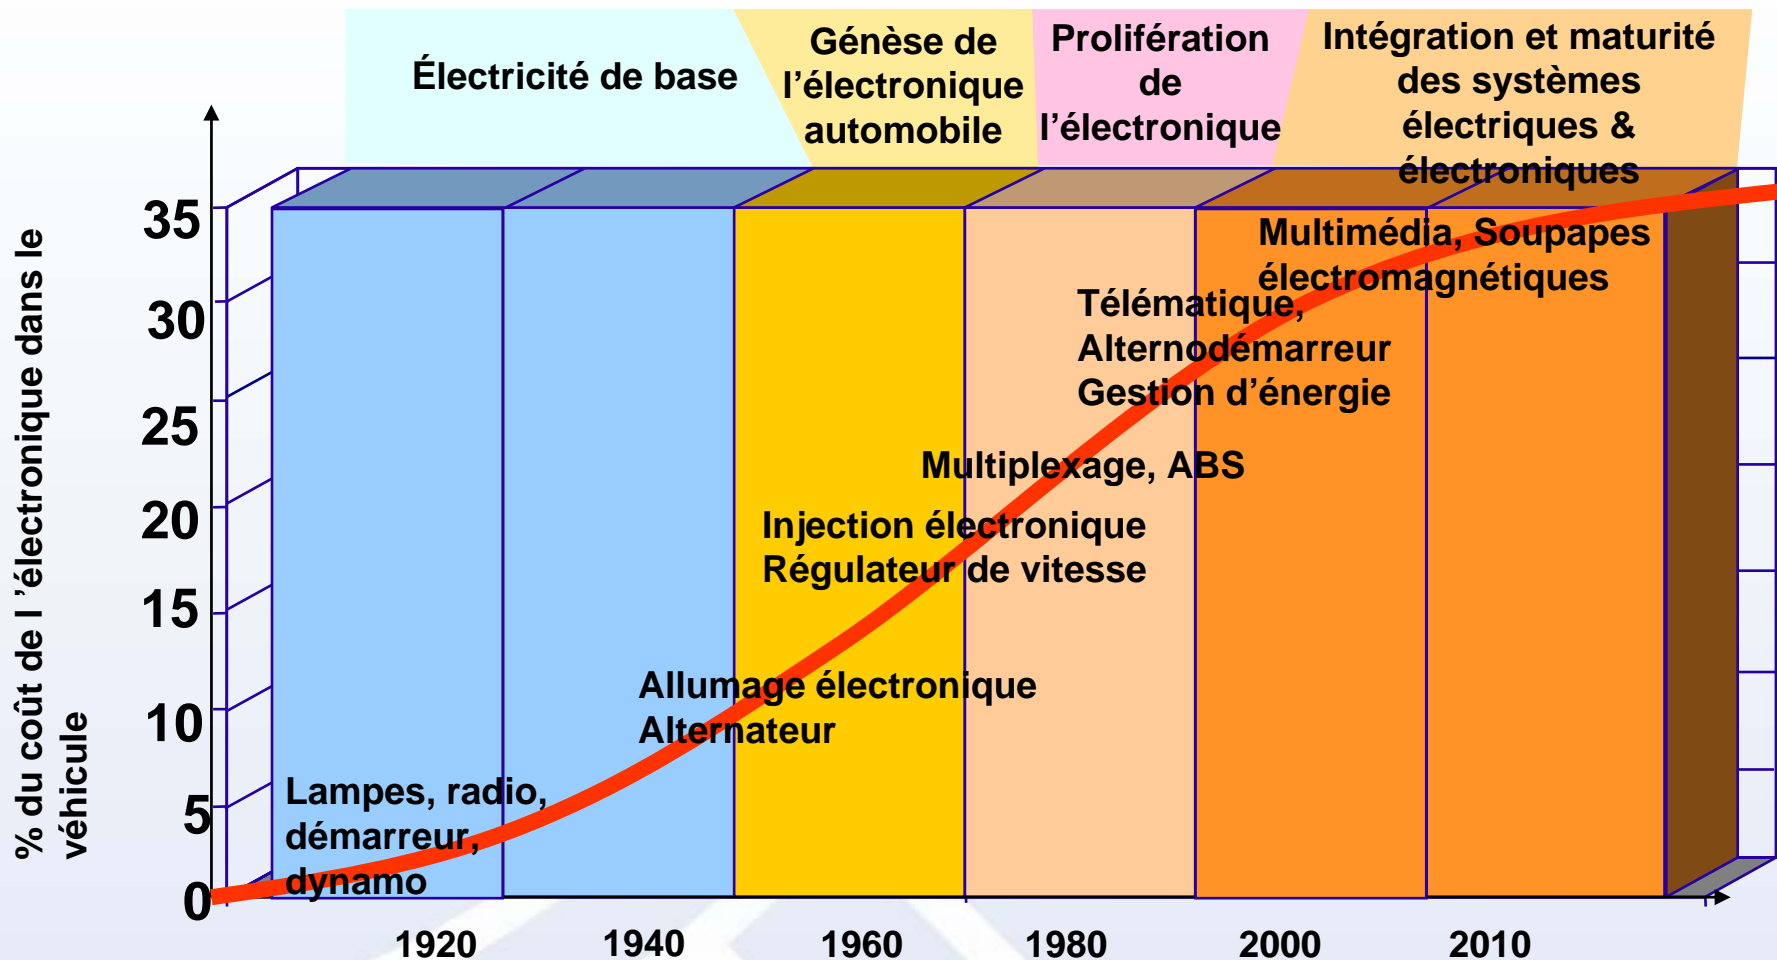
Électricité de base

Génèse de l'électronique automobile

Prolifération de l'électronique

Intégration et maturité des systèmes électriques & électroniques

% du coût de l'électronique dans le véhicule

35
30
25
20
15
10
5
0

Multimédia, Soupapes électromagnétiques

Télématique, Alternodémarreur Gestion d'énergie

Multiplexage, ABS

Injection électronique Régulateur de vitesse

Allumage électronique Alternateur

Lampes, radio, démarreur, dynamo

1920
1940
1960
1980
2000
2010